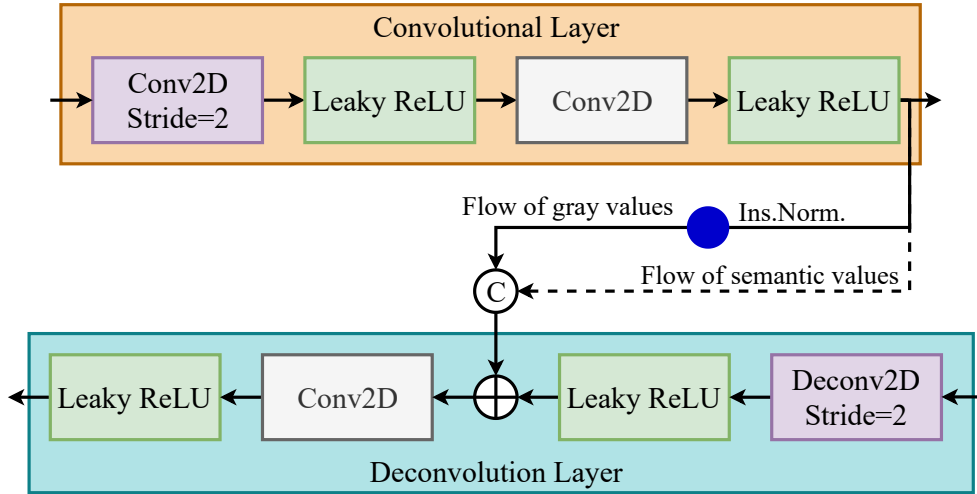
Convolutional Layer

Conv2D Stride=2

Leaky ReLU

Conv2D

Leaky ReLU

Flow of gray values

Ins.Norm.

C

Flow of semantic values

Leaky ReLU

Conv2D

Leaky ReLU

Deconv2D Stride=2

Deconvolution Layer